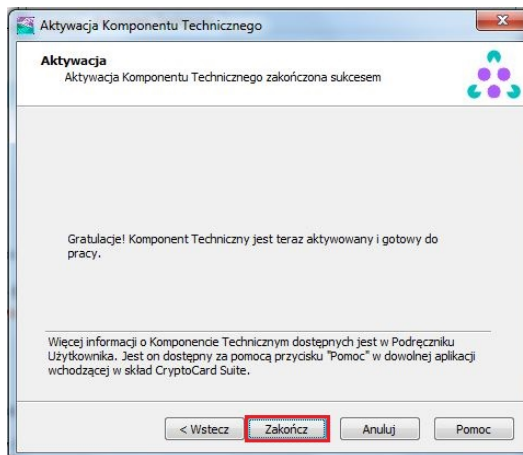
Aktywacja Komponentu Technicznego

Aktywacja
Aktywacja Komponentu Technicznego zakończona sukcesem

Gratulacje! Komponent Techniczny jest teraz aktywowany i gotowy do pracy.

Więcej informacji o Komponencie Technicznym dostępnych jest w Podręczniku Użytkownika. Jest on dostępny za pomocą przycisku "Pomoc" w dowolnej aplikacji wchodzącej w skład CryptoCard Suite.

< Wstecz | Zakończ | Anuluj | Pomoc